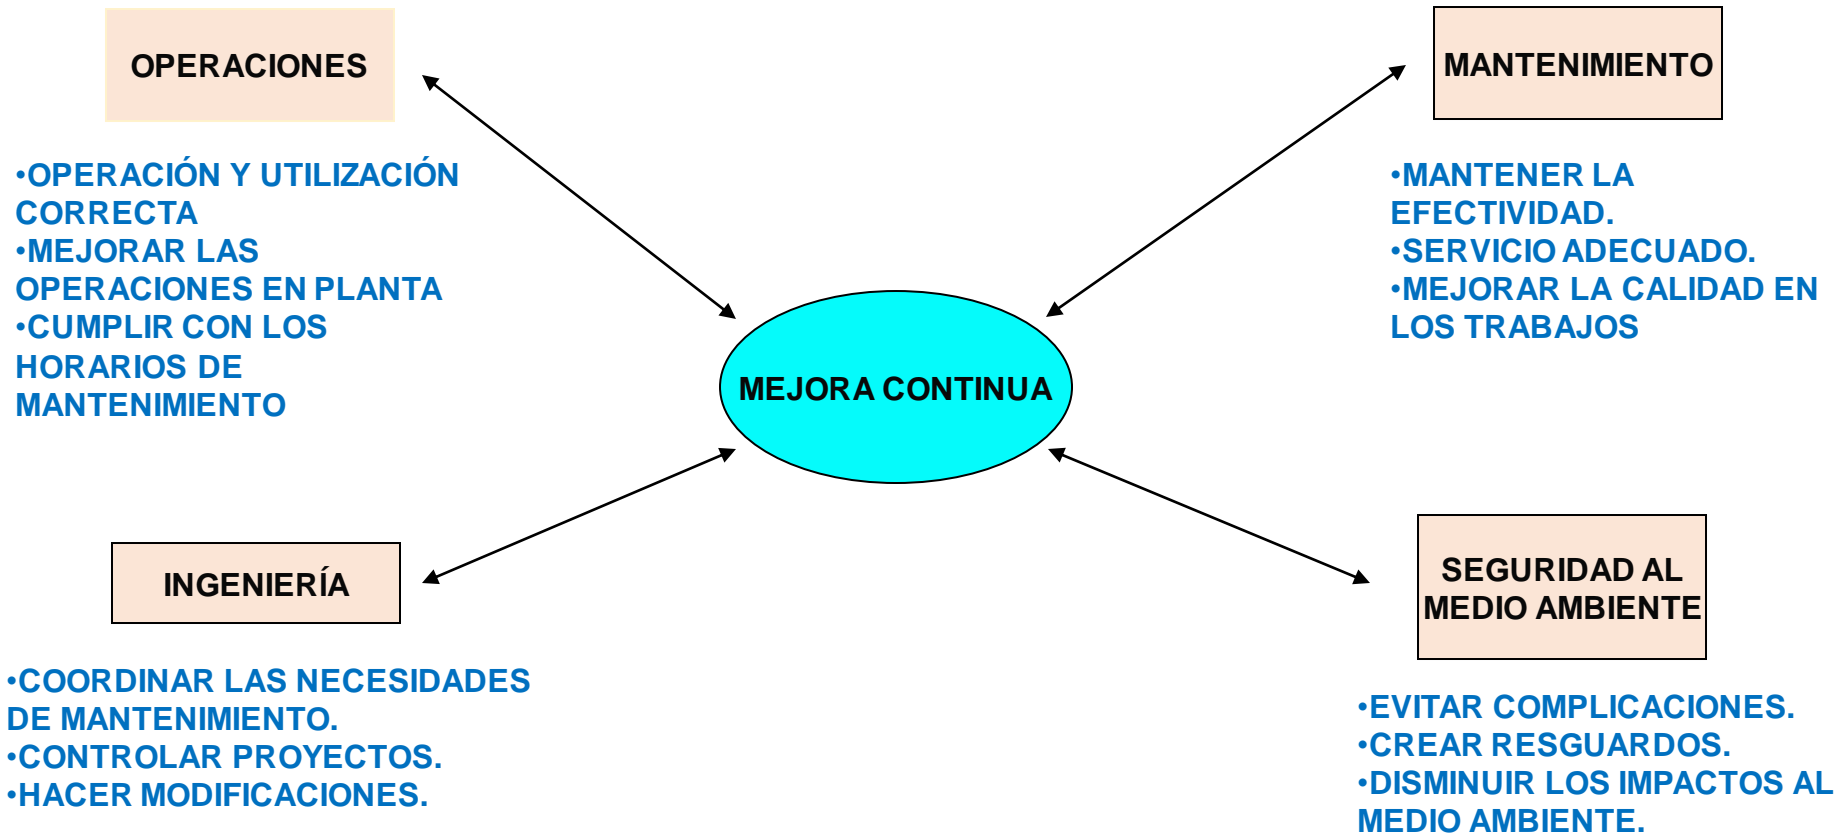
OPERACIONES

•OPERACIÓN Y UTILIZACIÓN CORRECTA
•MEJORAR LAS OPERACIONES EN PLANTA
•CUMPLIR CON LOS HORARIOS DE MANTENIMIENTO

MANTENIMIENTO

•MANTENER LA EFECTIVIDAD.
•SERVICIO ADECUADO.
•MEJORAR LA CALIDAD EN LOS TRABAJOS

MEJORA CONTINUA

INGENIERÍA

•COORDINAR LAS NECESIDADES DE MANTENIMIENTO.
•CONTROLAR PROYECTOS.
•HACER MODIFICACIONES.

SEGURIDAD AL MEDIO AMBIENTE

•EVITAR COMPLICACIONES.
•CREAR RESGUARDOS.
•DISMINUIR LOS IMPACTOS AL MEDIO AMBIENTE.